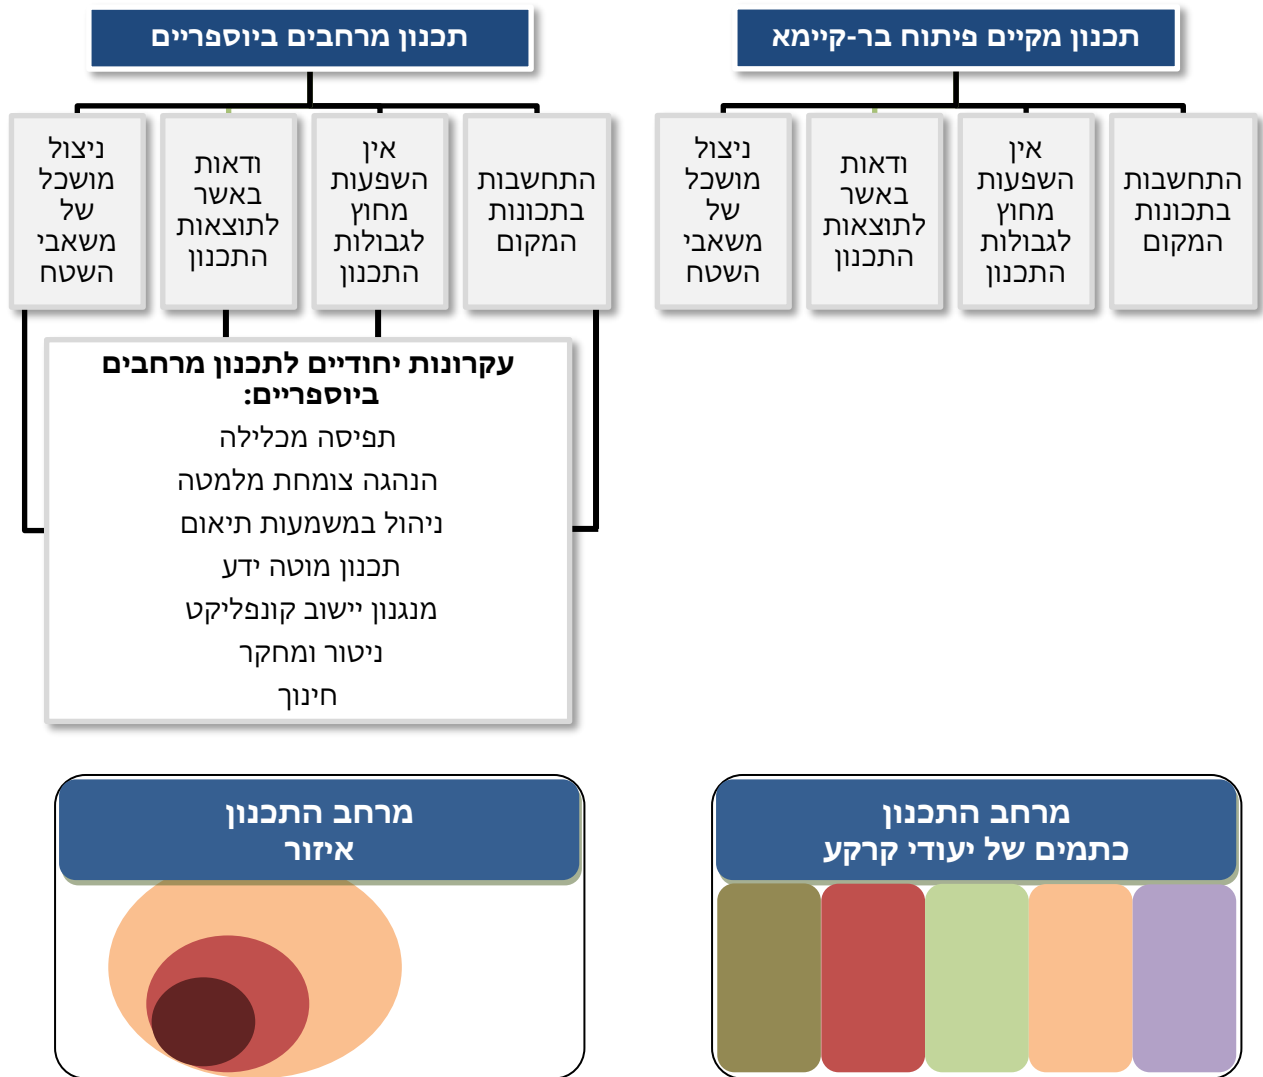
תכנון מקיים פיתוח בר-קיימא

התחשבות בתכונות המקום

אין השפעות מחוץ לגבולות התכנון

ודאות באשר לתוצאות התכנון

ניצול מושכל של משאבי השטח

תכנון מרחבים ביוספריים

התחשבות בתכונות המקום

אין השפעות מחוץ לגבולות התכנון

ודאות באשר לתוצאות התכנון

ניצול מושכל של משאבי השטח

עקרונות יחודיים לתכנון מרחבים ביוספריים:
תפיסה מכלילה
הנהגה צומחת מלמטה
ניהול במשמעות תיאום
תכנון מוטה ידע
מנגנון יישוב קונפליקט
ניטור ומחקר
חינוך

מרחב התכנון
כתמים של יעודי קרקע

מרחב התכנון
איזור